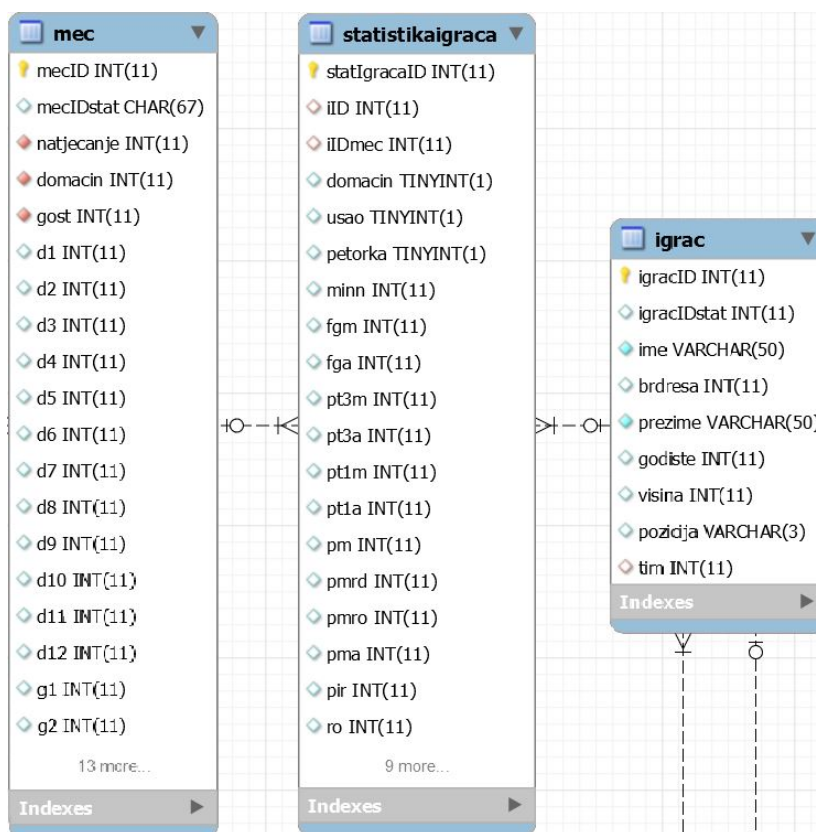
mec
mecID INT(11)
mecIDstat CHAR(67)
natjecanje INT(11)
domacin INT(11)
gost INT(11)
d1 INT(11)
d2 INT(11)
d3 INT(11)
d4 INT(11)
d5 INT(11)
d6 INT(11)
d7 INT(11)
d8 INT(11)
d9 INT(11)
d10 INT(11)
d11 INT(11)
d12 INT(11)
g1 INT(11)
g2 INT(11)
13 more...
Indexes

statistikaigraca
statIgracaID INT(11)
iID INT(11)
iIDmec INT(11)
domacin TINYINT(1)
usao TINYINT(1)
petorka TINYINT(1)
minn INT(11)
fgm INT(11)
fga INT(11)
pt3m INT(11)
pt3a INT(11)
pt1m INT(11)
pt1a INT(11)
pm INT(11)
pmrd INT(11)
pmro INT(11)
pma INT(11)
pir INT(11)
ro INT(11)
9 more...
Indexes

igrac
igracID INT(11)
igracIDstat INT(11)
ime VARCHAR(50)
brdresa INT(11)
prezime VARCHAR(50)
godiste INT(11)
visina INT(11)
pozicija VARCHAR(3)
tim INT(11)
Indexes